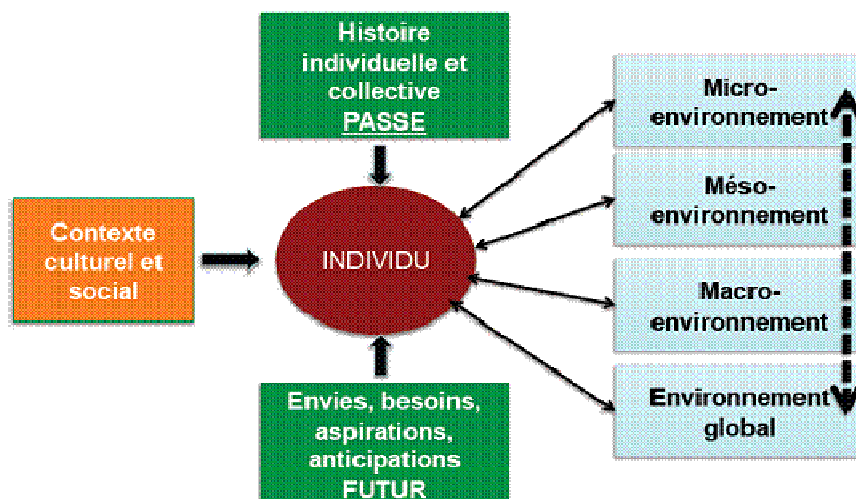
Histoire individuelle et collective
PASSE

Contexte culturel et social

INDIVIDU

Envies, besoins, aspirations, anticipations
FUTUR

Micro-environnement

Méso-environnement

Macro-environnement

Environnement global